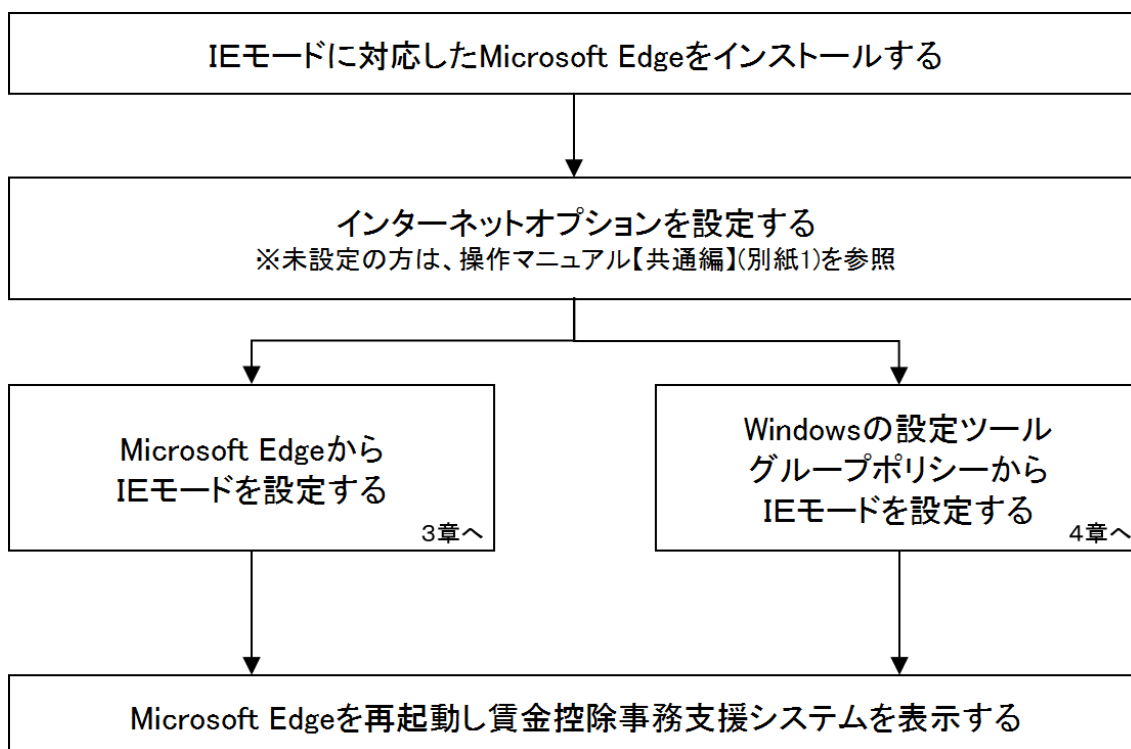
IEモードに対応したMicrosoft Edgeをインストールする

インターネットオプションを設定する
※未設定の方は、操作マニュアル【共通編】(別紙1)を参照

Microsoft Edgeから
IEモードを設定する
3章へ

Windowsの設定ツール
グループポリシーから
IEモードを設定する
4章へ

Microsoft Edgeを再起動し賃金控除事務支援システムを表示する